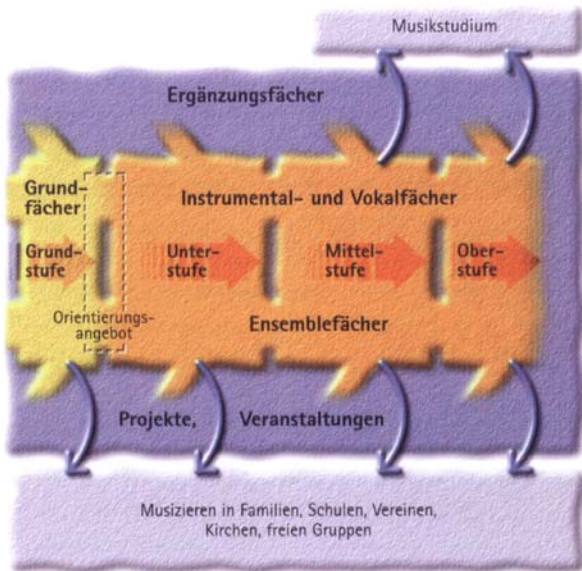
Musikstudium

Ergänzungsfächer

Grundfächer

Instrumental- und Vokalfächer

Grundstufe

Unterstufe

Mittelstufe

Oberstufe

Orientierungsangebot

Ensemblefächer

Projekte,

Veranstaltungen

Musizieren in Familien, Schulen, Vereinen, Kirchen, freien Gruppen